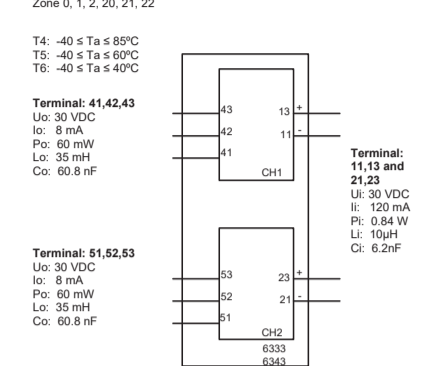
Zone 0, 1, 2, 20, 21, 22

T4: -40 ≤ Ta ≤ 85ºC
T5: -40 ≤ Ta ≤ 60ºC
T6: -40 ≤ Ta ≤ 40ºC

Terminal: 41,42,43
Uo: 30 VDC
Io: 8 mA
Po: 60 mW
Lo: 35 mH
Co: 60.8 nF

43
42
41
13 +
11 -
CH1

Terminal: 11,13 and 21,23
Ui: 30 VDC
Ii: 120 mA
Pi: 0.84 W
Li: 10µH
Ci: 6.2nF

Terminal: 51,52,53
Uo: 30 VDC
Io: 8 mA
Po: 60 mW
Lo: 35 mH
Co: 60.8 nF

53
52
51
23 +
21 -
CH2

6333
6343